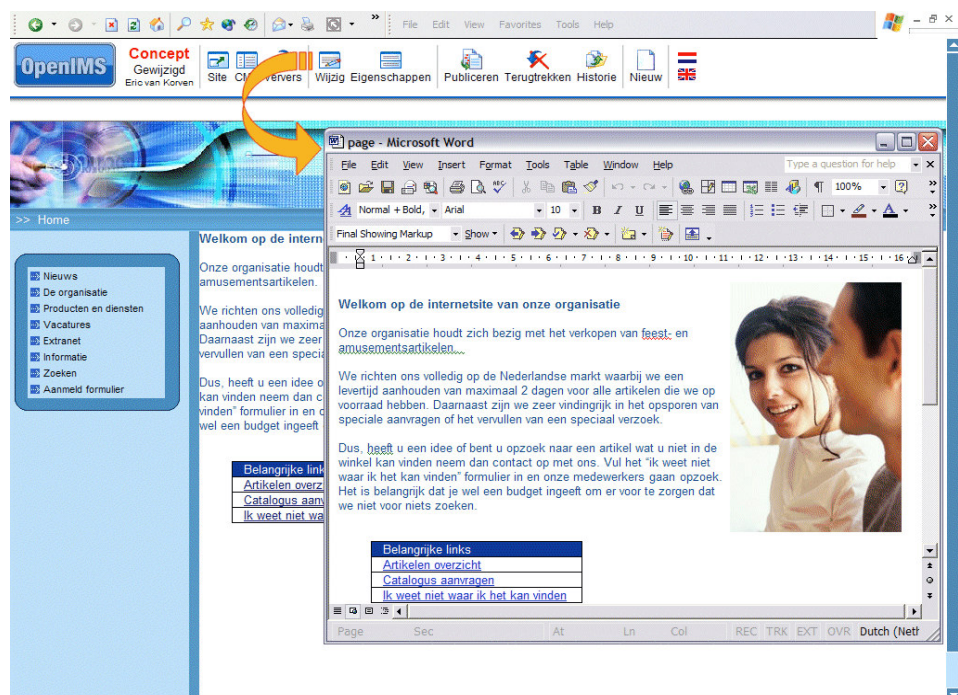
File Edit View Favorites Tools Help

OpenIMS Concept Gewijzigd Eric van Korven Site CM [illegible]verversen Wijzig Eigenschappen Publiceren Terugtrekken Historie Nieuw

>> Home

Nieuws
De organisatie
Producten en diensten
Vacatures
Extranet
Informatie
Zoeken
Aanmeld formulier

Welkom op de intern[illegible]

Onze organisatie houdt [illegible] amusementsartikelen.

We richten ons volledig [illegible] aanhouden van maximaal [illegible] Daarnaast zijn we zeer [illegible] vervullen van een specia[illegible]

Dus, heeft u een idee o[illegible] kan vinden neem dan c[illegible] vinden" formulier in en o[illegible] wel een budget ingeeft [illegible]

Belangrijke links
Artikelen overzi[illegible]
Catalogus aanv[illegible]
Ik weet niet wa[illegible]

page - Microsoft Word

File Edit View Insert Format Tools Table Window Help
Type a question for help
100%
Normal + Bold, Arial 10 B I U
Final Showing Markup Show

Welkom op de internetsite van onze organisatie

Onze organisatie houdt zich bezig met het verkopen van feest- en amusementsartikelen.

We richten ons volledig op de Nederlandse markt waarbij we een levertijd aanhouden van maximaal 2 dagen voor alle artikelen die we op voorraad hebben. Daarnaast zijn we zeer vindingrijk in het opsporen van speciale aanvragen of het vervullen van een speciaal verzoek.

Dus, heeft u een idee of bent u opzoek naar een artikel wat u niet in de winkel kan vinden neem dan contact op met ons. Vul het "ik weet niet waar ik het kan vinden" formulier in en onze medewerkers gaan opzoek. Het is belangrijk dat je wel een budget ingeeft om er voor te zorgen dat we niet voor niets zoeken.

| Belangrijke links |
|---|
| Artikelen overzicht |
| Catalogus aanvragen |
| Ik weet niet waar ik het kan vinden |

Page Sec At Ln Col REC TRK EXT OVR Dutch (Neth